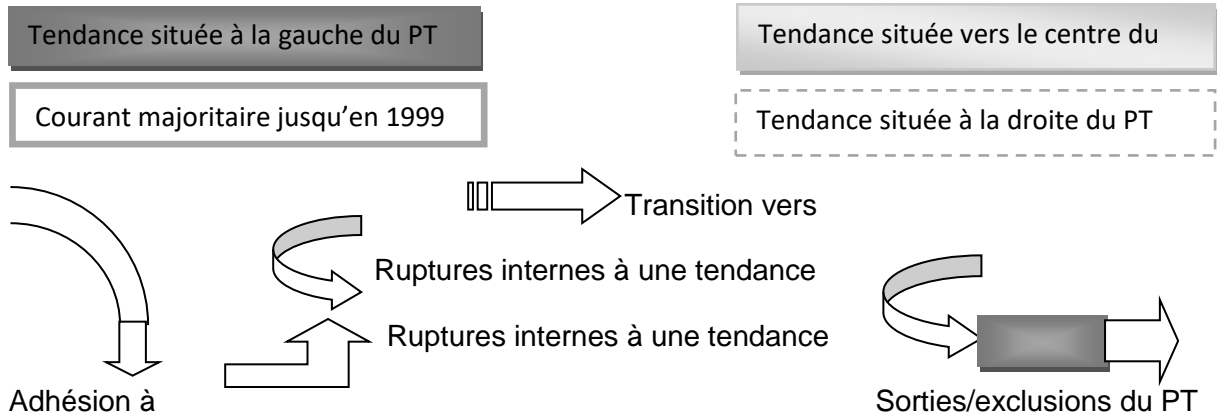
Tendance située à la gauche du PT

Tendance située vers le centre du

Courant majoritaire jusqu'en 1999

Tendance située à la droite du PT

Transition vers

Ruptures internes à une tendance

Ruptures internes à une tendance

Adhésion à

Sorties/exclusions du PT